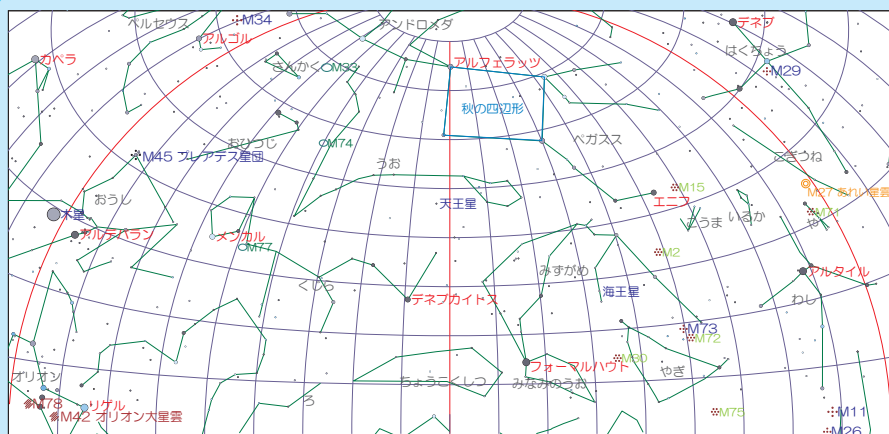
ペルセウス
M34
アンドロメダ
デネブ
アルゴル
カペラ
さんかく
M33
アルフェラッツ
はくちょう
M29
秋の四辺形
おひつじ
M74
ペガスス
M45 プレアデス星団
うお
こぎつね
M15
M27 あれい星雲
おうし
天王星
エニフ
こうま
いるか
M71
木星
アルデバラン
メンカル
M77
や
M2
みずがめ
アルタイル
くじら
デネブカイトス
海王星
わし
M73
M72
M30
フォーマルハウト
オリオン
やぎ
ちょうこくしつ
みなみのうお
M78
リゲル
ろ
M42 オリオン大星雲
M75
M11
M26